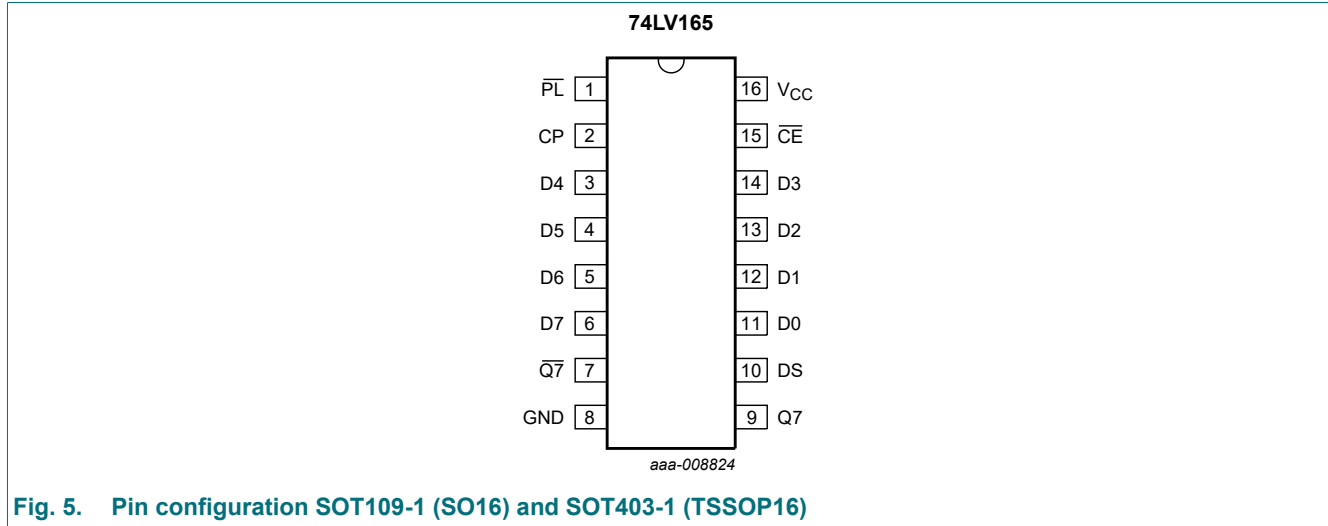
74LV165

$\overline{PL}$ 1
CP 2
D4 3
D5 4
D6 5
D7 6
$\overline{Q7}$ 7
GND 8

16 $V_{CC}$
15 $\overline{CE}$
14 D3
13 D2
12 D1
11 D0
10 DS
9 Q7

aaa-008824

Fig. 5. Pin configuration SOT109-1 (SO16) and SOT403-1 (TSSOP16)